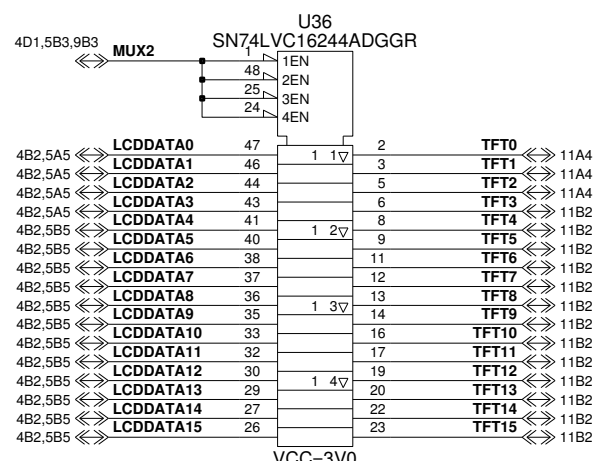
U36
SN74LVC16244ADGGR

4D1,5B3,9B3 MUX2

1 1EN
48 2EN
25 3EN
24 4EN

| | | Pin | | Pin | | |
|---|---|---|---|---|---|---|
| 4B2,5A5 | LCDDATA0 | 47 | 1 1▽ | 2 | TFT0 | 11A4 |
| 4B2,5A5 | LCDDATA1 | 46 | | 3 | TFT1 | 11A4 |
| 4B2,5A5 | LCDDATA2 | 44 | | 5 | TFT2 | 11A4 |
| 4B2,5A5 | LCDDATA3 | 43 | | 6 | TFT3 | 11B2 |
| 4B2,5B5 | LCDDATA4 | 41 | | 8 | TFT4 | 11B2 |
| 4B2,5B5 | LCDDATA5 | 40 | 1 2▽ | 9 | TFT5 | 11B2 |
| 4B2,5B5 | LCDDATA6 | 38 | | 11 | TFT6 | 11B2 |
| 4B2,5B5 | LCDDATA7 | 37 | | 12 | TFT7 | 11B2 |
| 4B2,5B5 | LCDDATA8 | 36 | 1 3▽ | 13 | TFT8 | 11B2 |
| 4B2,5B5 | LCDDATA9 | 35 | | 14 | TFT9 | 11B2 |
| 4B2,5B5 | LCDDATA10 | 33 | | 16 | TFT10 | 11B2 |
| 4B2,5B5 | LCDDATA11 | 32 | | 17 | TFT11 | 11B2 |
| 4B2,5B5 | LCDDATA12 | 30 | 1 4▽ | 19 | TFT12 | 11B2 |
| 4B2,5B5 | LCDDATA13 | 29 | | 20 | TFT13 | 11B2 |
| 4B2,5B5 | LCDDATA14 | 27 | | 22 | TFT14 | 11B2 |
| 4B2,5B5 | LCDDATA15 | 26 | | 23 | TFT15 | 11B2 |

VCC=3V0